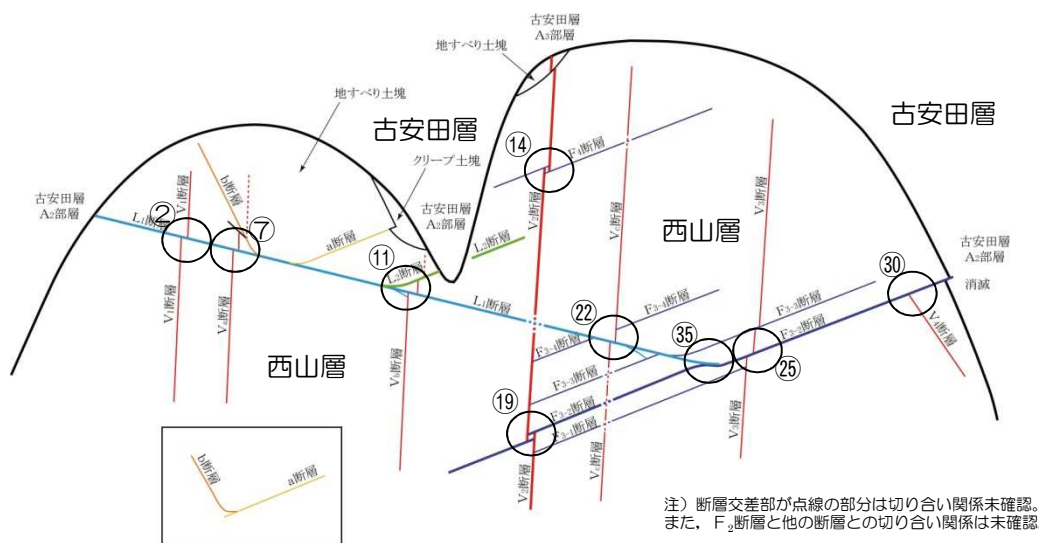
古安田層
A₃部層
地すべり土塊
地すべり土塊
古安田層
古安田層
クリープ土塊
⑭
F₁断層
古安田層
A₂部層
V₁断層
b断層
②
L₁断層
⑦
V₂断層
V₃断層
V₄断層
古安田層
A₂部層
a断層
L₂断層
西山層
⑪
L₂断層
L₁断層
古安田層
A₂部層
㉚
消滅
V₁断層
V₆断層
F₃₋₄断層
㉒
F₃₋₃断層
F₃₋₂断層
V₄断層
西山層
V₅断層
F₃₋₄断層
㉟
㉕
F₃₋₃断層
⑲
F₃₋₂断層
F₃₋₁断層
V₃断層
V₂断層
V₄断層
b断層
a断層
注）断層交差部が点線の部分は切り合い関係未確認。
また，F₂断層と他の断層との切り合い関係は未確認